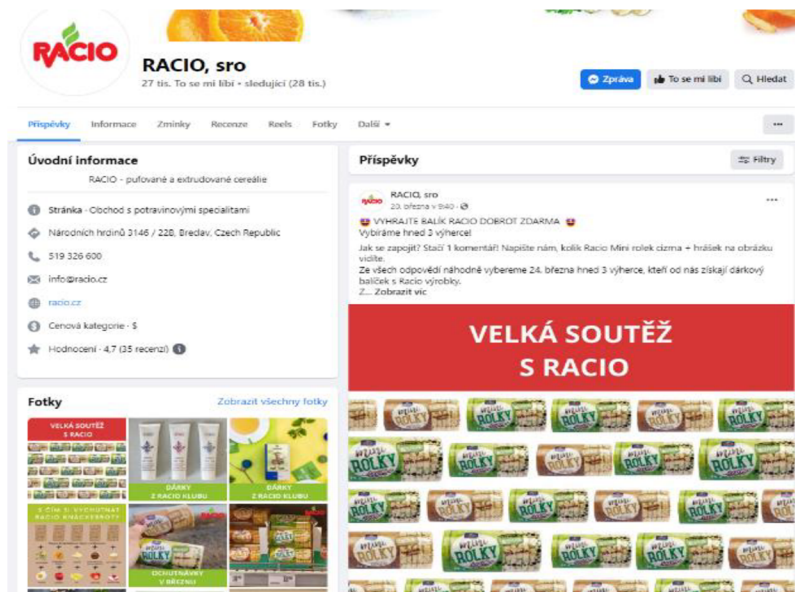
RACIO

RACIO, sro
27 tis. To se mi líbí • sledující (28 tis.)

Zpráva
To se mi líbí
Hledat

Příspěvky
Informace
Zmínky
Recenze
Reels
Fotky
Další
...

Úvodní informace
RACIO - pufované a extrudované cereálie

Stránka · Obchod s potravinovými specialitami
Národních hrdinů 3146 / 228, Breclav, Czech Republic
519 326 600
info@racio.cz
racio.cz
Cenová kategorie · $
Hodnocení · 4,7 (35 recenzí)

Fotky
Zobrazit všechny fotky

VELKÁ SOUTĚŽ S RACIO
DÁRKY Z RACIO KLUBU
DÁRKY Z RACIO KLUBU
S ČÍM SI VYCHUTNAT RACIO KNACKEBROTY
OCHUTNÁVKY V BŘEZNU

Příspěvky
Filtry

RACIO, sro
20. března v 9:40 ·
VYHRAJTE BALÍK RACIO DOBROT ZDARMA
Vybíráme hned 3 výherce!
Jak se zapojit? Stačí 1 komentář! Napište nám, kolik Racio Mini rolek cizrna + hrášek na obrázku vidíte.
Ze všech odpovědí náhodně vybereme 24. března hned 3 výherce, kteří od nás získají dárkový balíček s Racio výrobky.
Z... Zobrazit víc

VELKÁ SOUTĚŽ S RACIO

Mini ROLKY